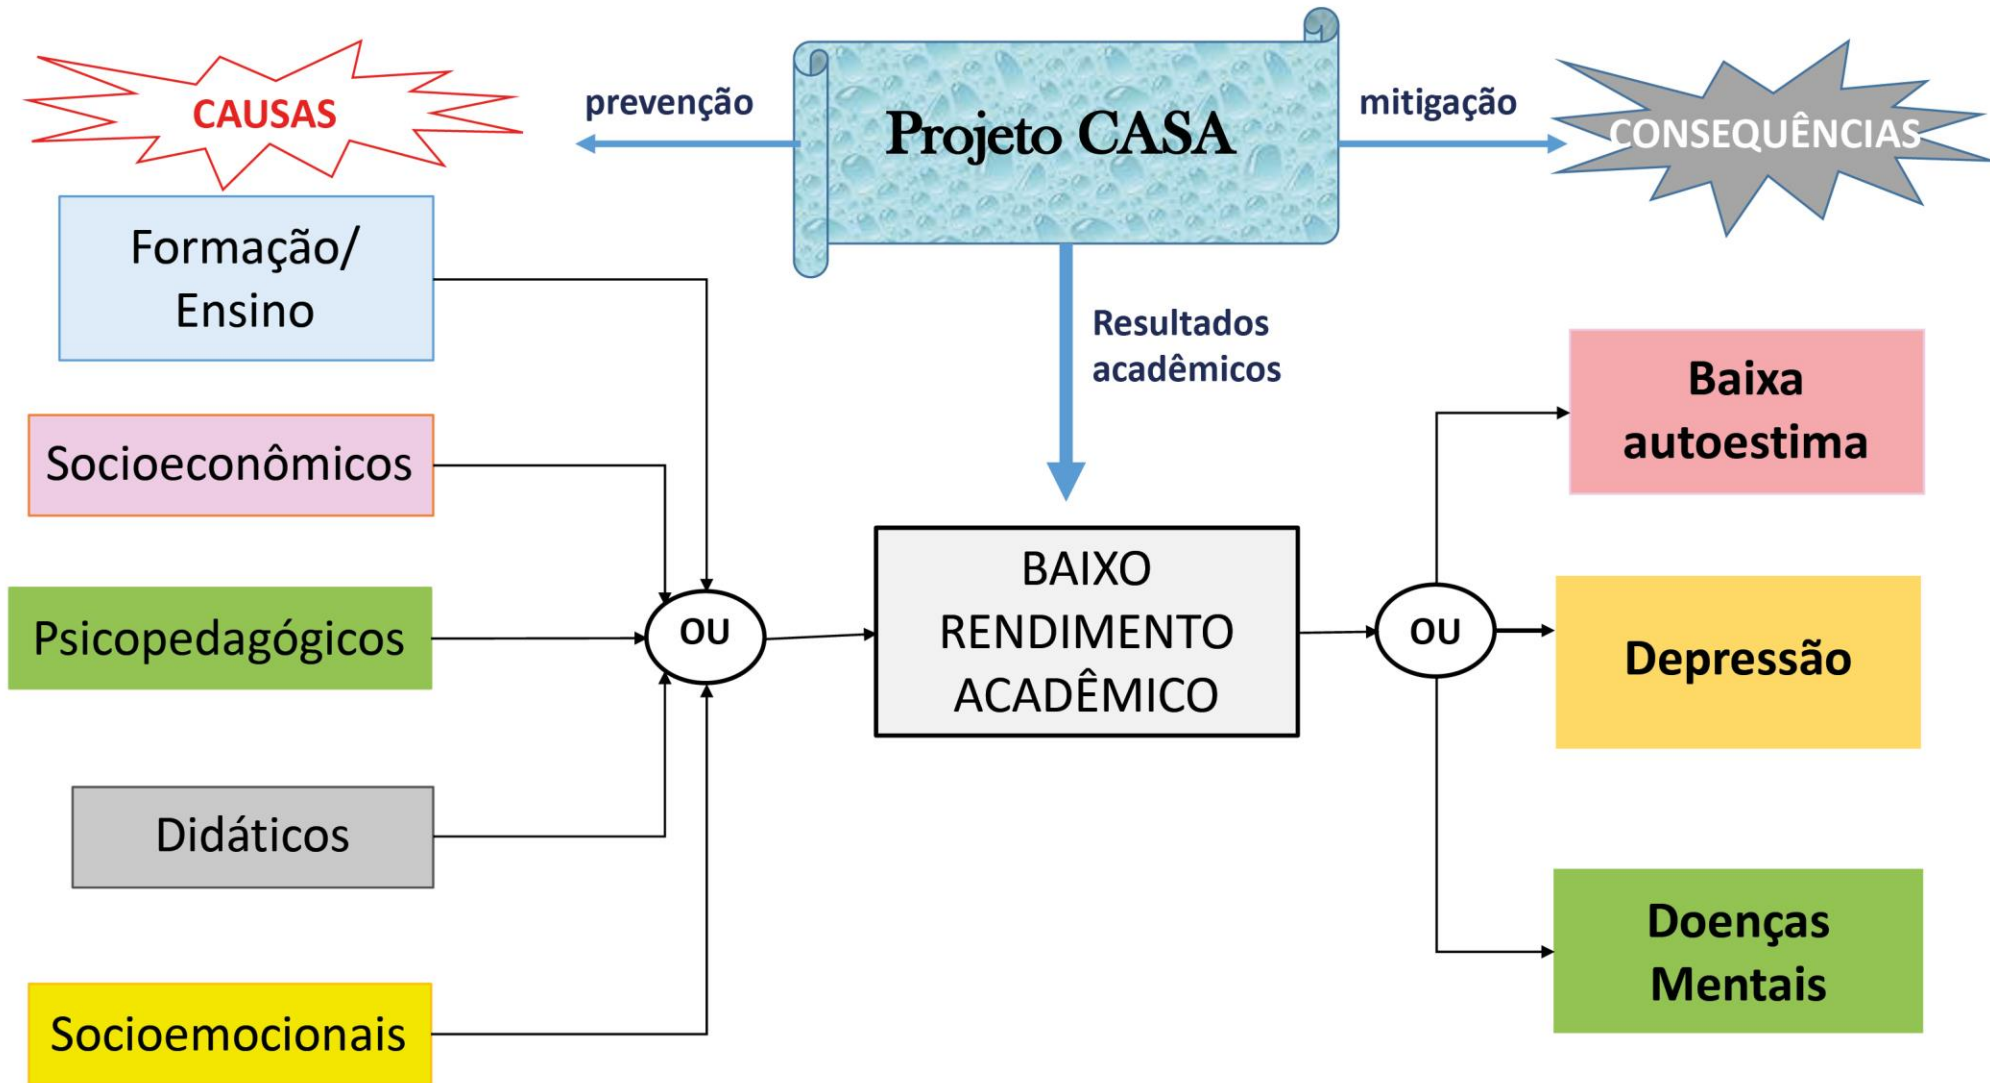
CAUSAS

prevenção

Projeto CASA

mitigação

CONSEQUÊNCIAS

Formação/ Ensino

Resultados acadêmicos

Baixa autoestima

Socioeconômicos

BAIXO RENDIMENTO ACADÊMICO

Psicopedagógicos

OU

OU

Depressão

Didáticos

Doenças Mentais

Socioemocionais